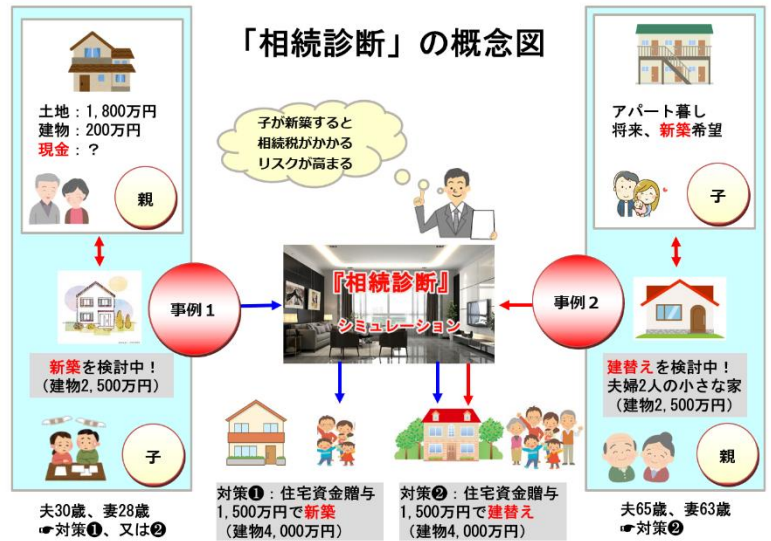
「相続診断」の概念図

土地：1,800万円
建物：200万円
現金：？

親

新築を検討中！
（建物2,500万円）

子

夫30歳、妻28歳
☛対策❶、又は❷

子が新築すると
相続税がかかる
リスクが高まる

事例１

『相続診断』
シミュレーション

事例２

対策❶：住宅資金贈与
1,500万円で新築
（建物4,000万円）

対策❷：住宅資金贈与
1,500万円で建替え
（建物4,000万円）

アパート暮し
将来、新築希望

子

建替えを検討中！
夫婦2人の小さな家
（建物2,500万円）

親

夫65歳、妻63歳
☛対策❷